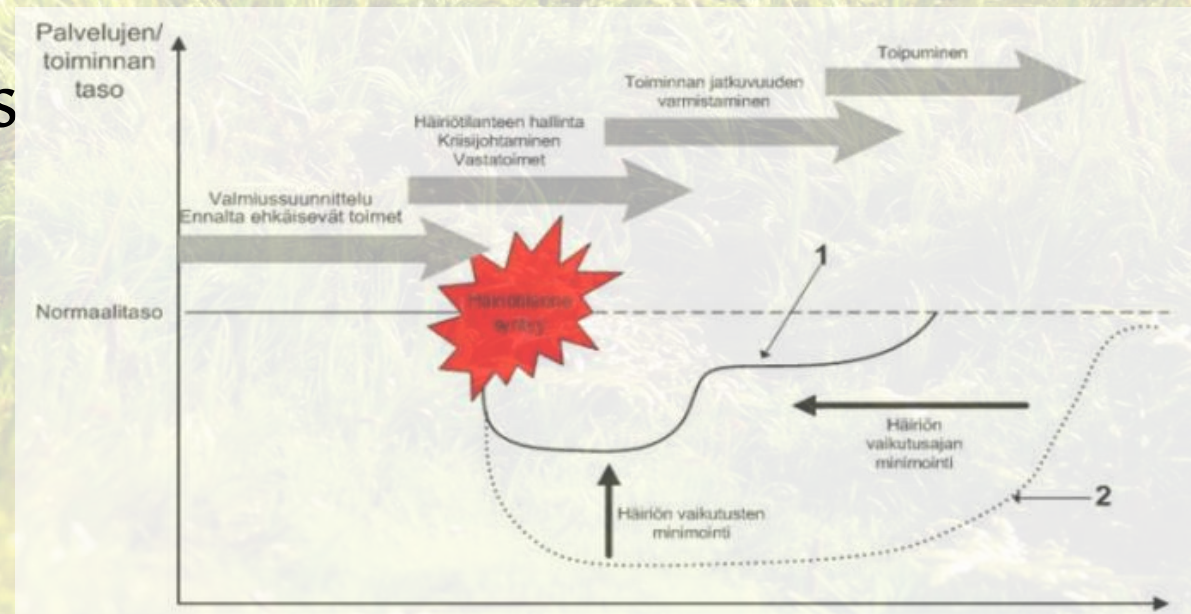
s

Palvelujen/ toiminnan taso

Toipuminen

Toiminnan jatkuvuuden varmistaminen

Häiriötilanteen hallinta
Kriisijohtaminen
Vastatoimet

Valmiussuunnittelu
Ennalta ehkäisevät toimet

Normaalitaso

Häiriötilanne syntyy

1

Häiriön vaikutusajan minimointi

Häiriön vaikutusten minimointi

2